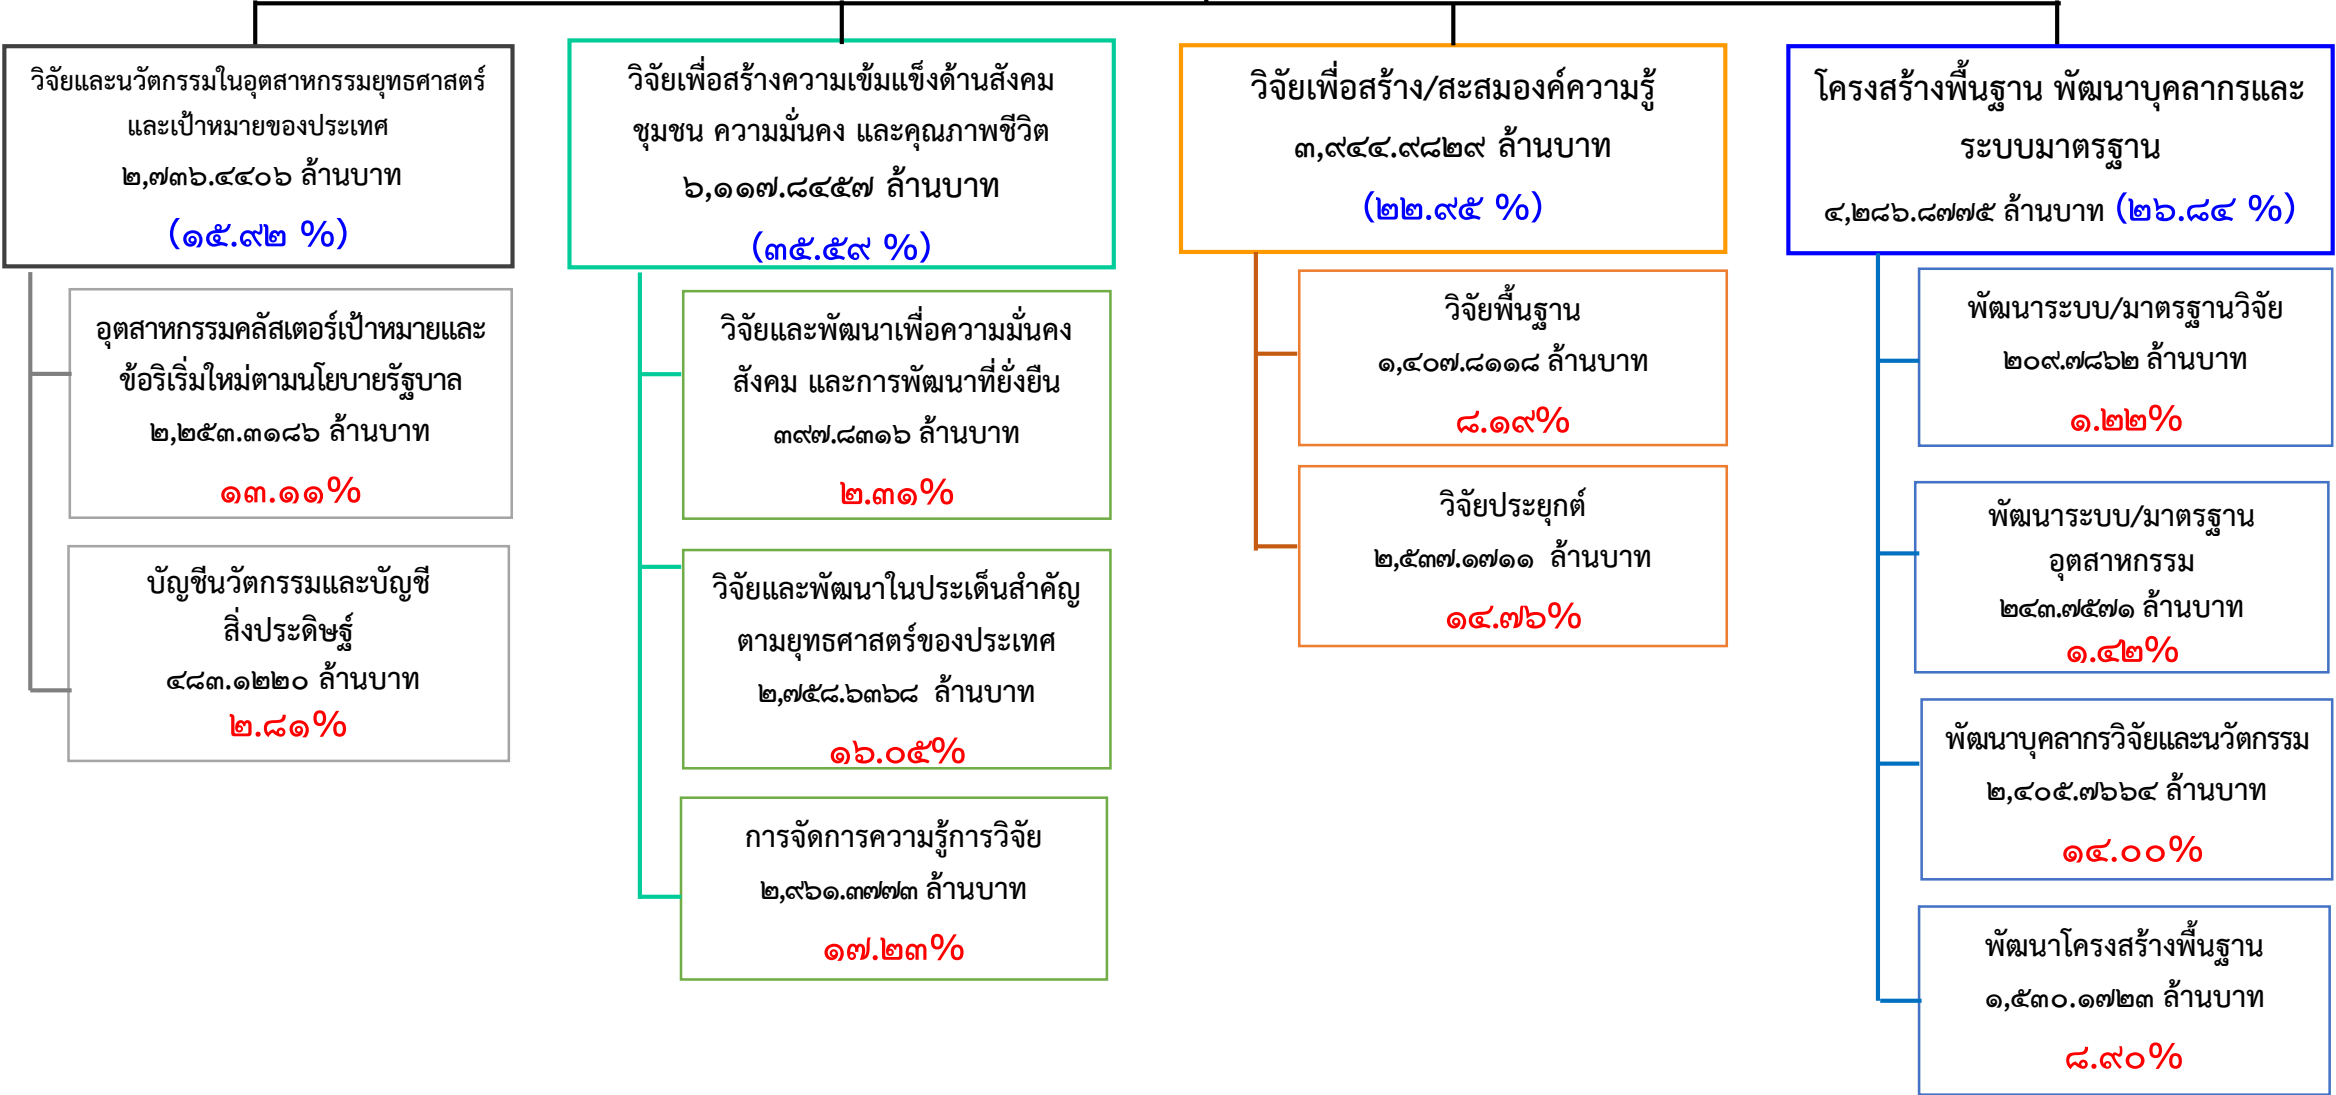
วิจัยและนวัตกรรมในอุตสาหกรรมยุทธศาสตร์และเป้าหมายของประเทศ
๒,๗๓๖.๔๔๐๖ ล้านบาท
(๑๕.๙๒ %)

อุตสาหกรรมคลัสเตอร์เป้าหมายและข้อริเริ่มใหม่ตามนโยบายรัฐบาล
๒,๒๕๓.๓๑๘๖ ล้านบาท
๑๓.๑๑%

บัญชีนวัตกรรมและบัญชีสิ่งประดิษฐ์
๔๘๓.๑๒๒๐ ล้านบาท
๒.๘๑%

วิจัยเพื่อสร้างความเข้มแข็งด้านสังคม ชุมชน ความมั่นคง และคุณภาพชีวิต
๖,๑๑๗.๘๔๕๗ ล้านบาท
(๓๕.๕๙ %)

วิจัยและพัฒนาเพื่อความมั่นคง สังคม และการพัฒนาที่ยั่งยืน
๓๙๗.๘๓๑๖ ล้านบาท
๒.๓๑%

วิจัยและพัฒนาในประเด็นสำคัญตามยุทธศาสตร์ของประเทศ
๒,๗๕๘.๖๓๖๘ ล้านบาท
๑๖.๐๕%

การจัดการความรู้การวิจัย
๒,๙๖๑.๓๗๗๓ ล้านบาท
๑๗.๒๓%

วิจัยเพื่อสร้าง/สะสมองค์ความรู้
๓,๙๔๔.๙๘๒๙ ล้านบาท
(๒๒.๙๕ %)

วิจัยพื้นฐาน
๑,๔๐๗.๘๑๑๘ ล้านบาท
๘.๑๙%

วิจัยประยุกต์
๒,๕๓๗.๑๗๑๑ ล้านบาท
๑๔.๗๖%

โครงสร้างพื้นฐาน พัฒนาบุคลากรและระบบมาตรฐาน
๔,๒๘๖.๘๗๗๕ ล้านบาท (๒๖.๘๔ %)

พัฒนาระบบ/มาตรฐานวิจัย
๒๐๙.๗๘๖๒ ล้านบาท
๑.๒๒%

พัฒนาระบบ/มาตรฐานอุตสาหกรรม
๒๔๓.๗๕๗๑ ล้านบาท
๑.๔๒%

พัฒนาบุคลากรวิจัยและนวัตกรรม
๒,๔๐๕.๗๖๖๔ ล้านบาท
๑๔.๐๐%

พัฒนาโครงสร้างพื้นฐาน
๑,๕๓๐.๑๗๒๓ ล้านบาท
๘.๙๐%